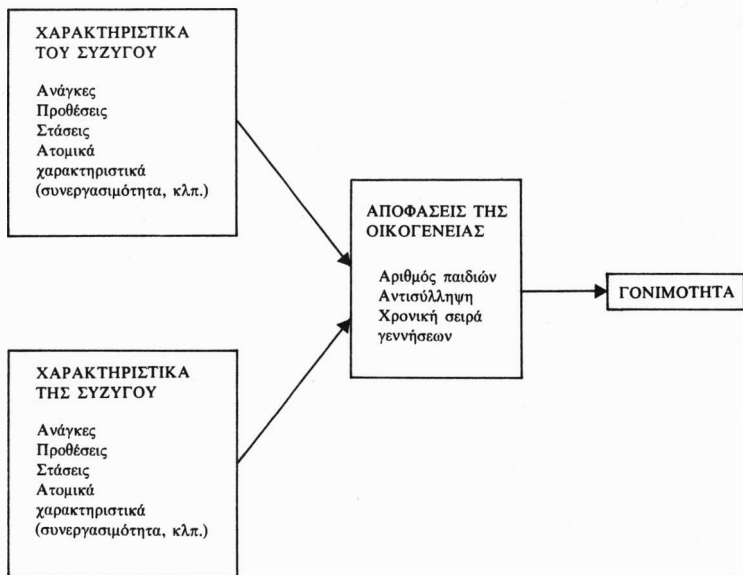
ΧΑΡΑΚΤΗΡΙΣΤΙΚΑ ΤΟΥ ΣΥΖΥΓΟΥ

Ανάγκες
Προθέσεις
Στάσεις
Ατομικά χαρακτηριστικά (συνεργασιμότητα, κλπ.)

ΧΑΡΑΚΤΗΡΙΣΤΙΚΑ ΤΗΣ ΣΥΖΥΓΟΥ

Ανάγκες
Προθέσεις
Στάσεις
Ατομικά χαρακτηριστικά (συνεργασιμότητα, κλπ.)

ΑΠΟΦΑΣΕΙΣ ΤΗΣ ΟΙΚΟΓΕΝΕΙΑΣ

Αριθμός παιδιών
Αντισύλληψη
Χρονική σειρά γεννήσεων

ΓΟΝΙΜΟΤΗΤΑ